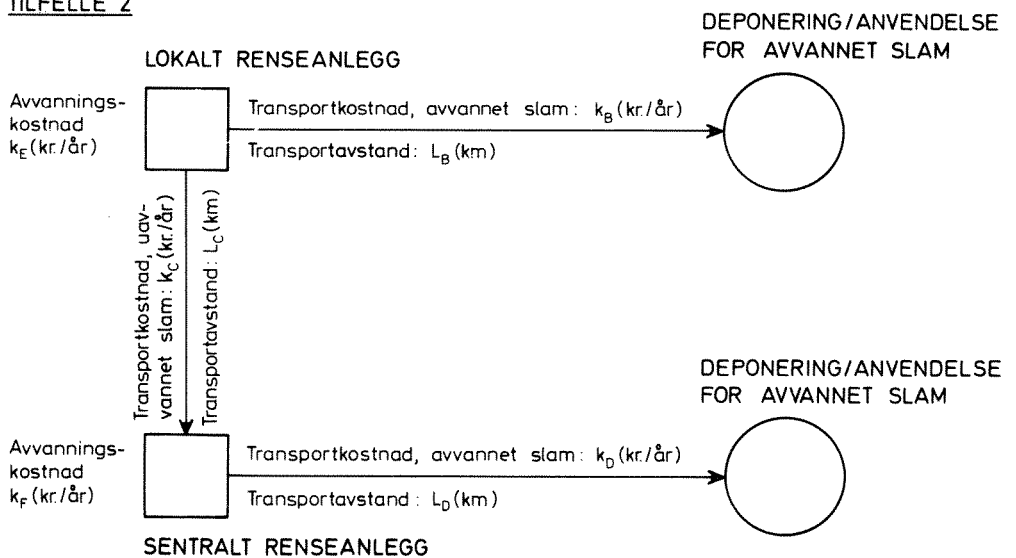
TILFELLE 2

LOKALT RENSEANLEGG

DEPONERING/ANVENDELSE FOR AVVANNET SLAM

Avvanningskostnad $k_E$(kr./år)

Transportkostnad, avvannet slam: $k_B$(kr./år)

Transportavstand: $L_B$(km)

Transportkostnad, uavvannet slam: $k_C$(kr./år)

Transportavstand: $L_C$(km)

DEPONERING/ANVENDELSE FOR AVVANNET SLAM

Avvanningskostnad $k_F$(kr./år)

Transportkostnad, avvannet slam: $k_D$(kr./år)

Transportavstand: $L_D$(km)

SENTRALT RENSEANLEGG